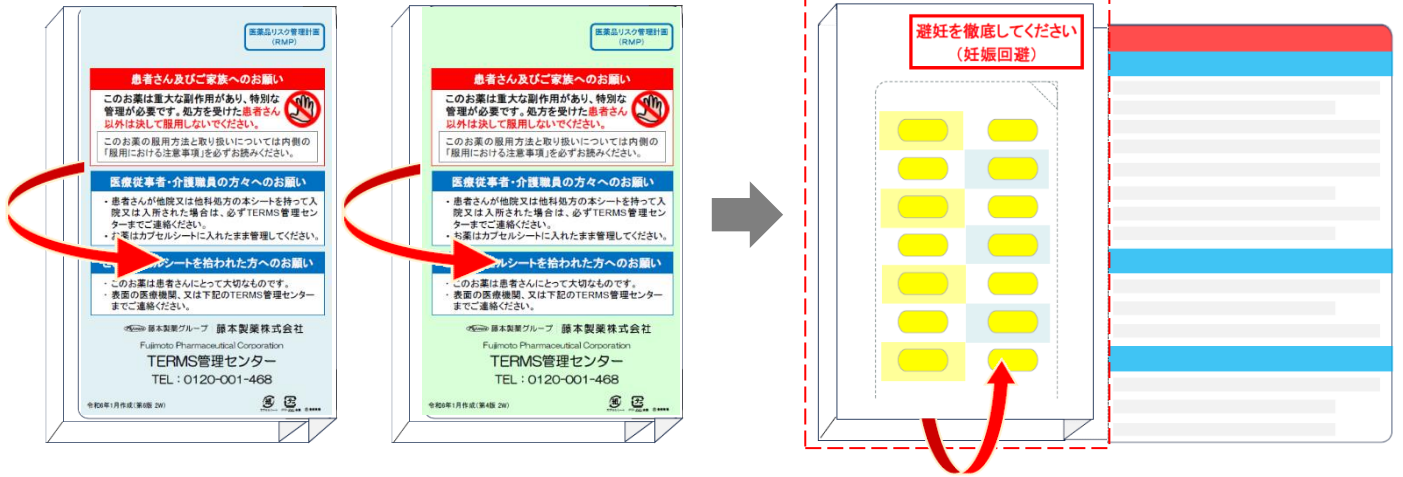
医薬品リスク管理計画（RMP）

患者さん及びご家族へのお願い

このお薬は重大な副作用があり、特別な管理が必要です。処方を受けた患者さん以外は決して服用しないでください。

このお薬の服用方法と取り扱いについては内側の「服用における注意事項」を必ずお読みください。

医療従事者・介護職員の方々へのお願い

・患者さんが他院又は他科処方の本シートを持って入院又は入所された場合は、必ずTERMS管理センターまでご連絡ください。
・お薬はカプセルシートに入れたまま管理してください。

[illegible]ルシートを拾われた方へのお願い

・このお薬は患者さんにとって大切なものです。
・表面の医療機関、又は下記のTERMS管理センターまでご連絡ください。

藤本製薬グループ　藤本製薬株式会社
Fujimoto Pharmaceutical Corporation
TERMS管理センター
TEL：0120-001-468

令和6年1月作成（第6版 2W）

医薬品リスク管理計画（RMP）

患者さん及びご家族へのお願い

このお薬は重大な副作用があり、特別な管理が必要です。処方を受けた患者さん以外は決して服用しないでください。

このお薬の服用方法と取り扱いについては内側の「服用における注意事項」を必ずお読みください。

医療従事者・介護職員の方々へのお願い

・患者さんが他院又は他科処方の本シートを持って入院又は入所された場合は、必ずTERMS管理センターまでご連絡ください。
・お薬はカプセルシートに入れたまま管理してください。

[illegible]ルシートを拾われた方へのお願い

・このお薬は患者さんにとって大切なものです。
・表面の医療機関、又は下記のTERMS管理センターまでご連絡ください。

藤本製薬グループ　藤本製薬株式会社
Fujimoto Pharmaceutical Corporation
TERMS管理センター
TEL：0120-001-468

令和6年1月作成（第4版 2W）

避妊を徹底してください
（妊娠回避）